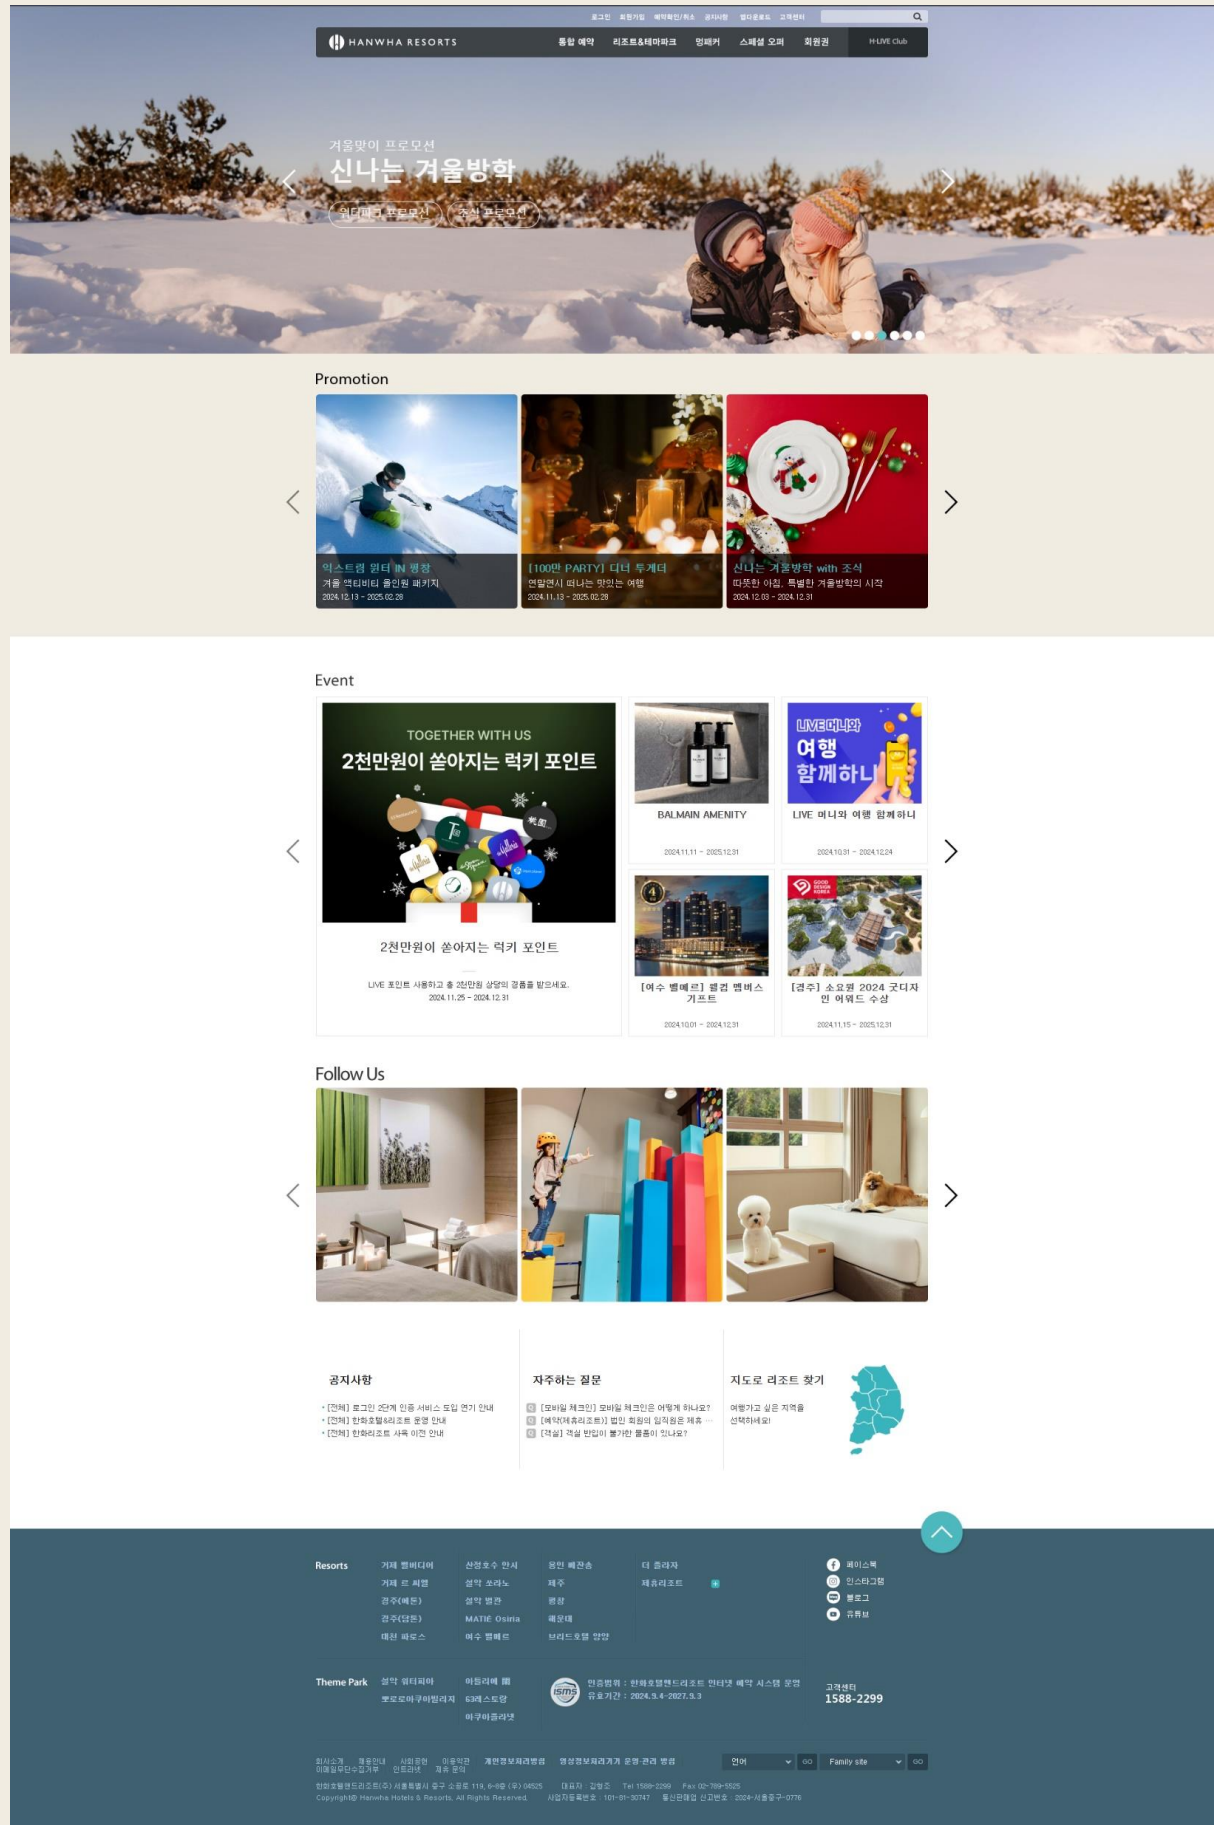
로그인 회원가입 예약확인/취소 공지사항 앱다운로드 고객센터

HANWHA RESORTS 통합 예약 리조트&테마파크 멤패키 스페셜 오퍼 회원권 H-LIVE Club

겨울맞이 프로모션
신나는 겨울방학
워터파크 프로모션 조식 프로모션

Promotion

익스트림 윈터 IN 평창
겨울 액티비티 올인원 패키지
2024.12.13 ~ 2025.02.28

[100만 PARTY] 디너 투게더
연말연시 떠나는 맛있는 여행
2024.11.13 ~ 2025.02.28

신나는 겨울방학 with 조식
따뜻한 아침, 특별한 겨울방학의 시작
2024.12.03 ~ 2024.12.31

Event

TOGETHER WITH US
2천만원이 쏟아지는 럭키 포인트

2천만원이 쏟아지는 럭키 포인트
LIVE 포인트 사용하고 총 2천만원 상당의 경품을 받으세요.
2024.11.25 ~ 2024.12.31

BALMAIN AMENITY
2024.11.11 ~ 2025.12.31

LIVE머니와 여행 함께하니
LIVE 머니와 여행 함께하니
2024.10.31 ~ 2024.12.24

[여수 벨메르] 웰컴 멤버스 기프트
2024.10.01 ~ 2024.12.31

GOOD DESIGN KOREA
[경주] 소요원 2024 굿디자인 어워드 수상
2024.11.15 ~ 2025.12.31

Follow Us

공지사항
· [전체] 로그인 2단계 인증 서비스 도입 연기 안내
· [전체] 한화호텔&리조트 운영 안내
· [전체] 한화리조트 사옥 이전 안내

자주하는 질문
[모바일 체크인] 모바일 체크인은 어떻게 하나요?
[예약(제휴리조트)] 법인 회원의 임직원은 제휴 ...
[객실] 객실 반입이 불가한 물품이 있나요?

지도로 리조트 찾기
여행가고 싶은 지역을 선택하세요!

Resorts
거제 벨버디어 / 거제 르 씨엘 / 경주(베돈) / 경주(담돈) / 대천 파로스
산정호수 안시 / 설악 쏘라노 / 설악 별관 / MATIE Osiria / 여수 벨메르
용인 베잔송 / 제주 / 평창 / 해운대 / 브리드호텔 양양
더 플라자 / 제휴리조트

페이스북
인스타그램
블로그
유튜브

Theme Park
설악 워터피아 / 쁘띠프랑스 아쿠아플라넷
아쿠아플라넷 / 63레스토랑 / 아쿠아플라넷

isms 인증범위 : 한화호텔앤드리조트 인터넷 예약 시스템 운영
유효기간 : 2024.9.4~2027.9.3

고객센터
1588-2299

회사소개 채용안내 사회공헌 이용약관 개인정보처리방침 영상정보처리기기 운영·관리 방침
이메일무단수집거부 인트라넷 제휴 문의
언어 GO Family site GO
한화호텔앤드리조트(주) 서울특별시 중구 소공로 119, 6~8층 (우) 04525 대표자 : 김형조 Tel 1588-2299 Fax 02-789-5525
Copyright© Hanwha Hotels & Resorts. All Rights Reserved. 사업자등록번호 : 101-81-30747 통신판매업 신고번호 : 2024-서울중구-0776